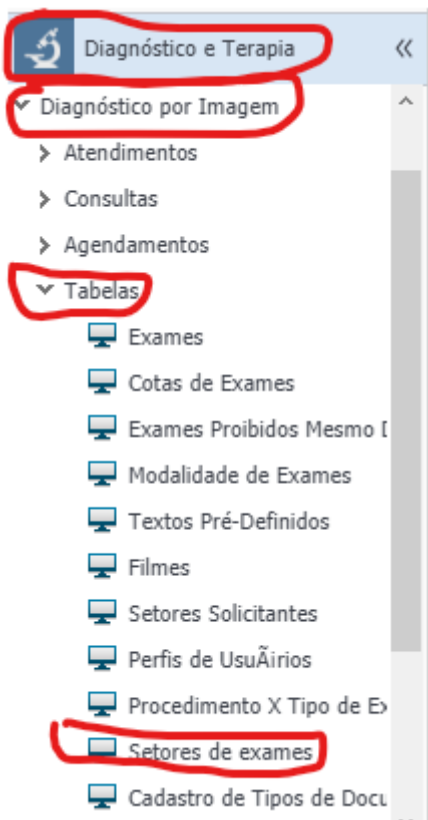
Diagnóstico e Terapia

«

Diagnóstico por Imagem

Atendimentos

Consultas

Agendamentos

Tabelas

Exames

Cotas de Exames

Exames Proibidos Mesmo D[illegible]

Modalidade de Exames

Textos Pré-Definidos

Filmes

Setores Solicitantes

Perfis de UsuÃirios

Procedimento X Tipo de E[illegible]

Setores de exames

Cadastro de Tipos de Docu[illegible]